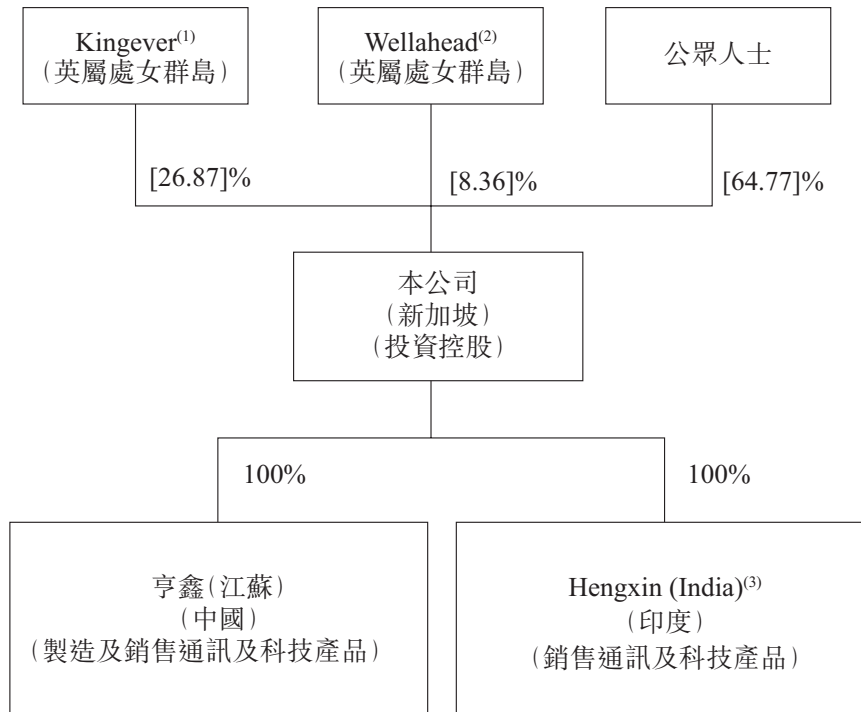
Kingever$^{(1)}$
(英屬處女群島)

Wellahead$^{(2)}$
(英屬處女群島)

公眾人士

[26.87]%

[8.36]%

[64.77]%

本公司
(新加坡)
(投資控股)

100%

100%

亨鑫(江蘇)
(中國)
(製造及銷售通訊及科技產品)

Hengxin (India)$^{(3)}$
(印度)
(銷售通訊及科技產品)